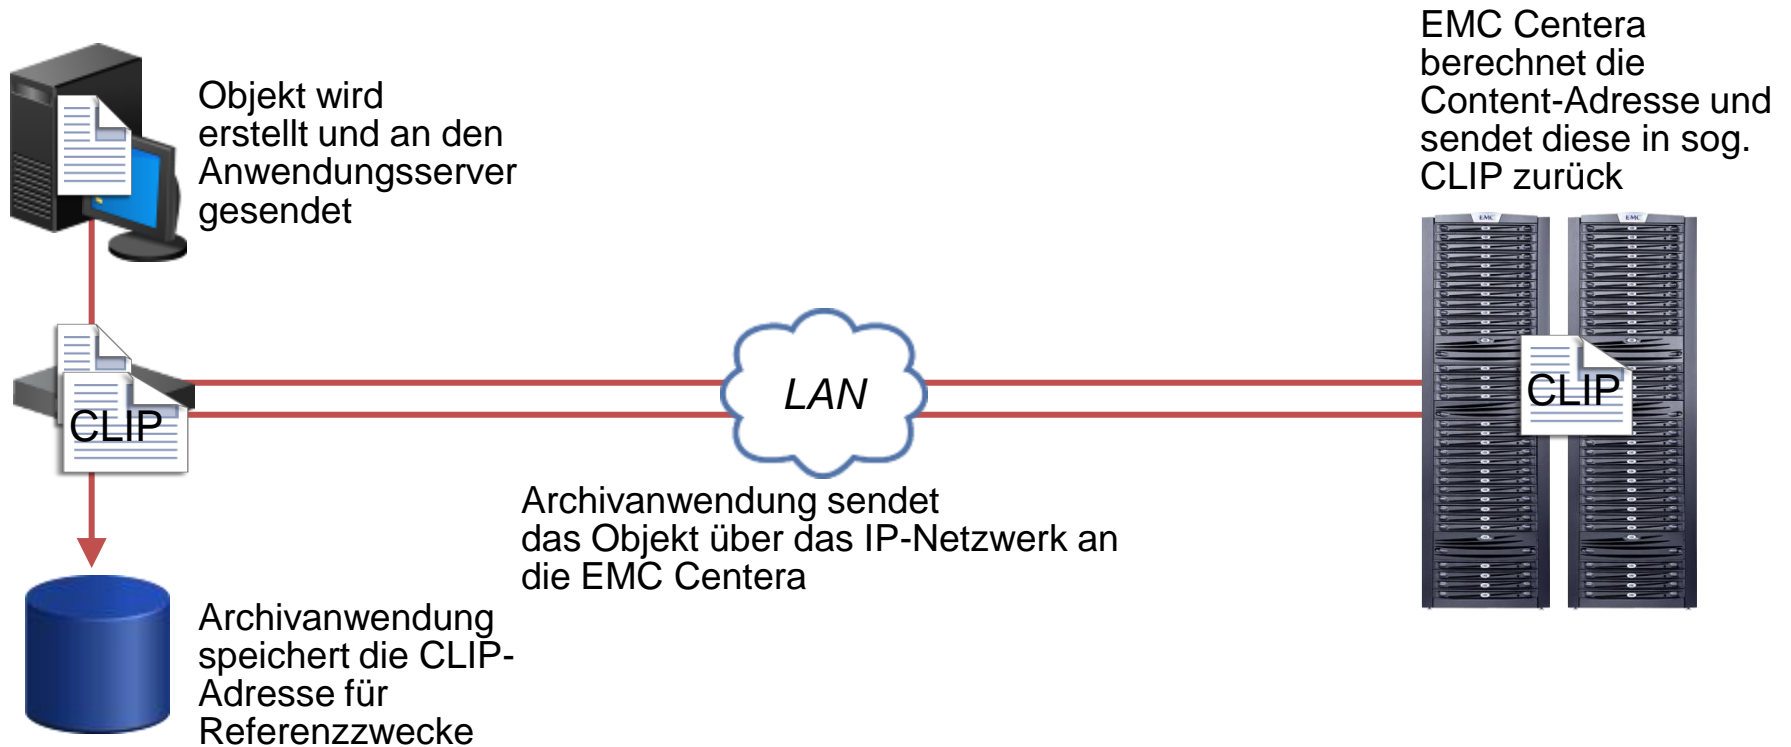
Objekt wird erstellt und an den Anwendungsserver gesendet

EMC Centera berechnet die Content-Adresse und sendet diese in sog. CLIP zurück

EMC

EMC

CLIP

LAN

CLIP

Archivanwendung sendet das Objekt über das IP-Netzwerk an die EMC Centera

Archivanwendung speichert die CLIP-Adresse für Referenzzwecke